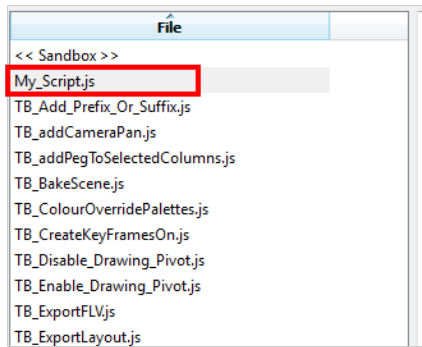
File

<< Sandbox >>
My_Script.js
TB_Add_Prefix_Or_Suffix.js
TB_addCameraPan.js
TB_addPegToSelectedColumns.js
TB_BakeScene.js
TB_ColourOverridePalettes.js
TB_CreateKeyFramesOn.js
TB_Disable_Drawing_Pivot.js
TB_Enable_Drawing_Pivot.js
TB_ExportFLV.js
TB_ExportLayout.js